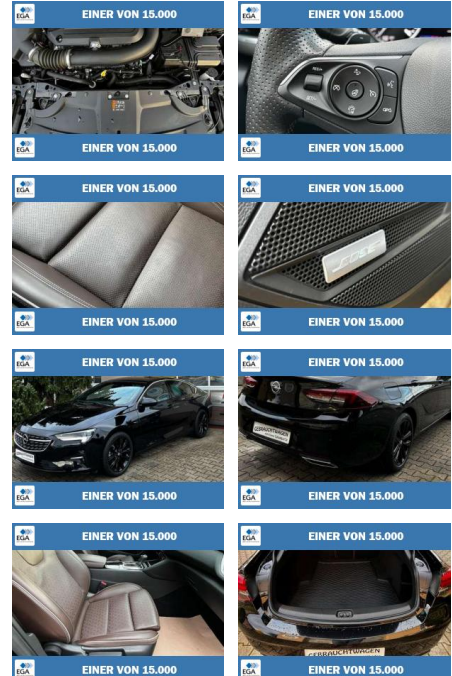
EGA EINER VON 15.000

EGA EINER VON 15.000

EGA EINER VON 15.000

EGA EINER VON 15.000

EGA EINER VON 15.000

EGA EINER VON 15.000

EGA EINER VON 15.000

EGA EINER VON 15.000

EGA EINER VON 15.000

EGA EINER VON 15.000

EGA EINER VON 15.000

EGA EINER VON 15.000

EGA EINER VON 15.000

EGA EINER VON 15.000

EGA EINER VON 15.000

EGA EINER VON 15.000

GEBRAUCHTWAGEN

GEBRAUCHTWAGEN